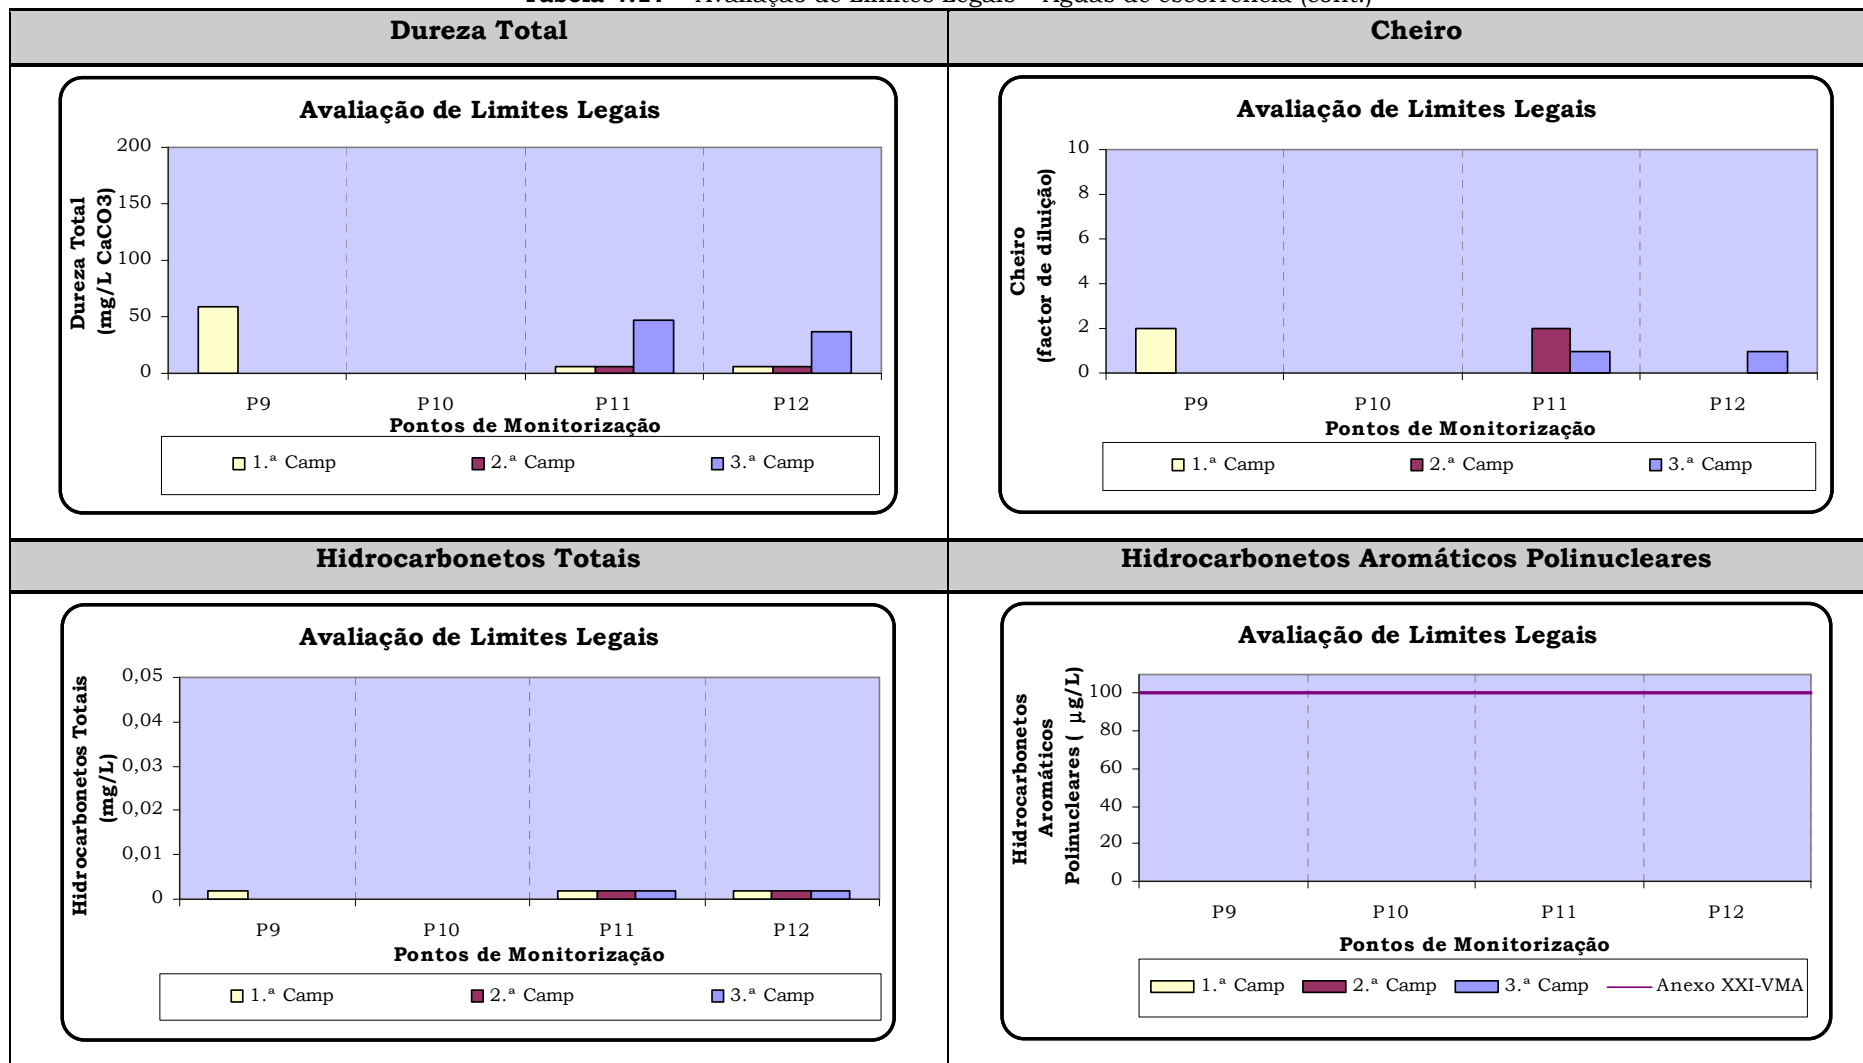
Tabela 4.2. – Avaliação de Limites Legais – Águas de escorrência (cont.)

| Dureza Total | Cheiro |
|---|---|
| Avaliação de Limites Legais<br>Dureza Total (mg/L CaCO3)<br>200<br>150<br>100<br>50<br>0<br>P9 P10 P11 P12<br>Pontos de Monitorização<br>1.ª Camp 2.ª Camp 3.ª Camp | Avaliação de Limites Legais<br>Cheiro (factor de diluição)<br>10<br>8<br>6<br>4<br>2<br>0<br>P9 P10 P11 P12<br>Pontos de Monitorização<br>1.ª Camp 2.ª Camp 3.ª Camp |
| **Hidrocarbonetos Totais** | **Hidrocarbonetos Aromáticos Polinucleares** |
| Avaliação de Limites Legais<br>Hidrocarbonetos Totais (mg/L)<br>0,05<br>0,04<br>0,03<br>0,02<br>0,01<br>0<br>P9 P10 P11 P12<br>Pontos de Monitorização<br>1.ª Camp 2.ª Camp 3.ª Camp | Avaliação de Limites Legais<br>Hidrocarbonetos Aromáticos Polinucleares ( µg/L)<br>100<br>80<br>60<br>40<br>20<br>0<br>P9 P10 P11 P12<br>Pontos de Monitorização<br>1.ª Camp 2.ª Camp 3.ª Camp Anexo XXI-VMA |